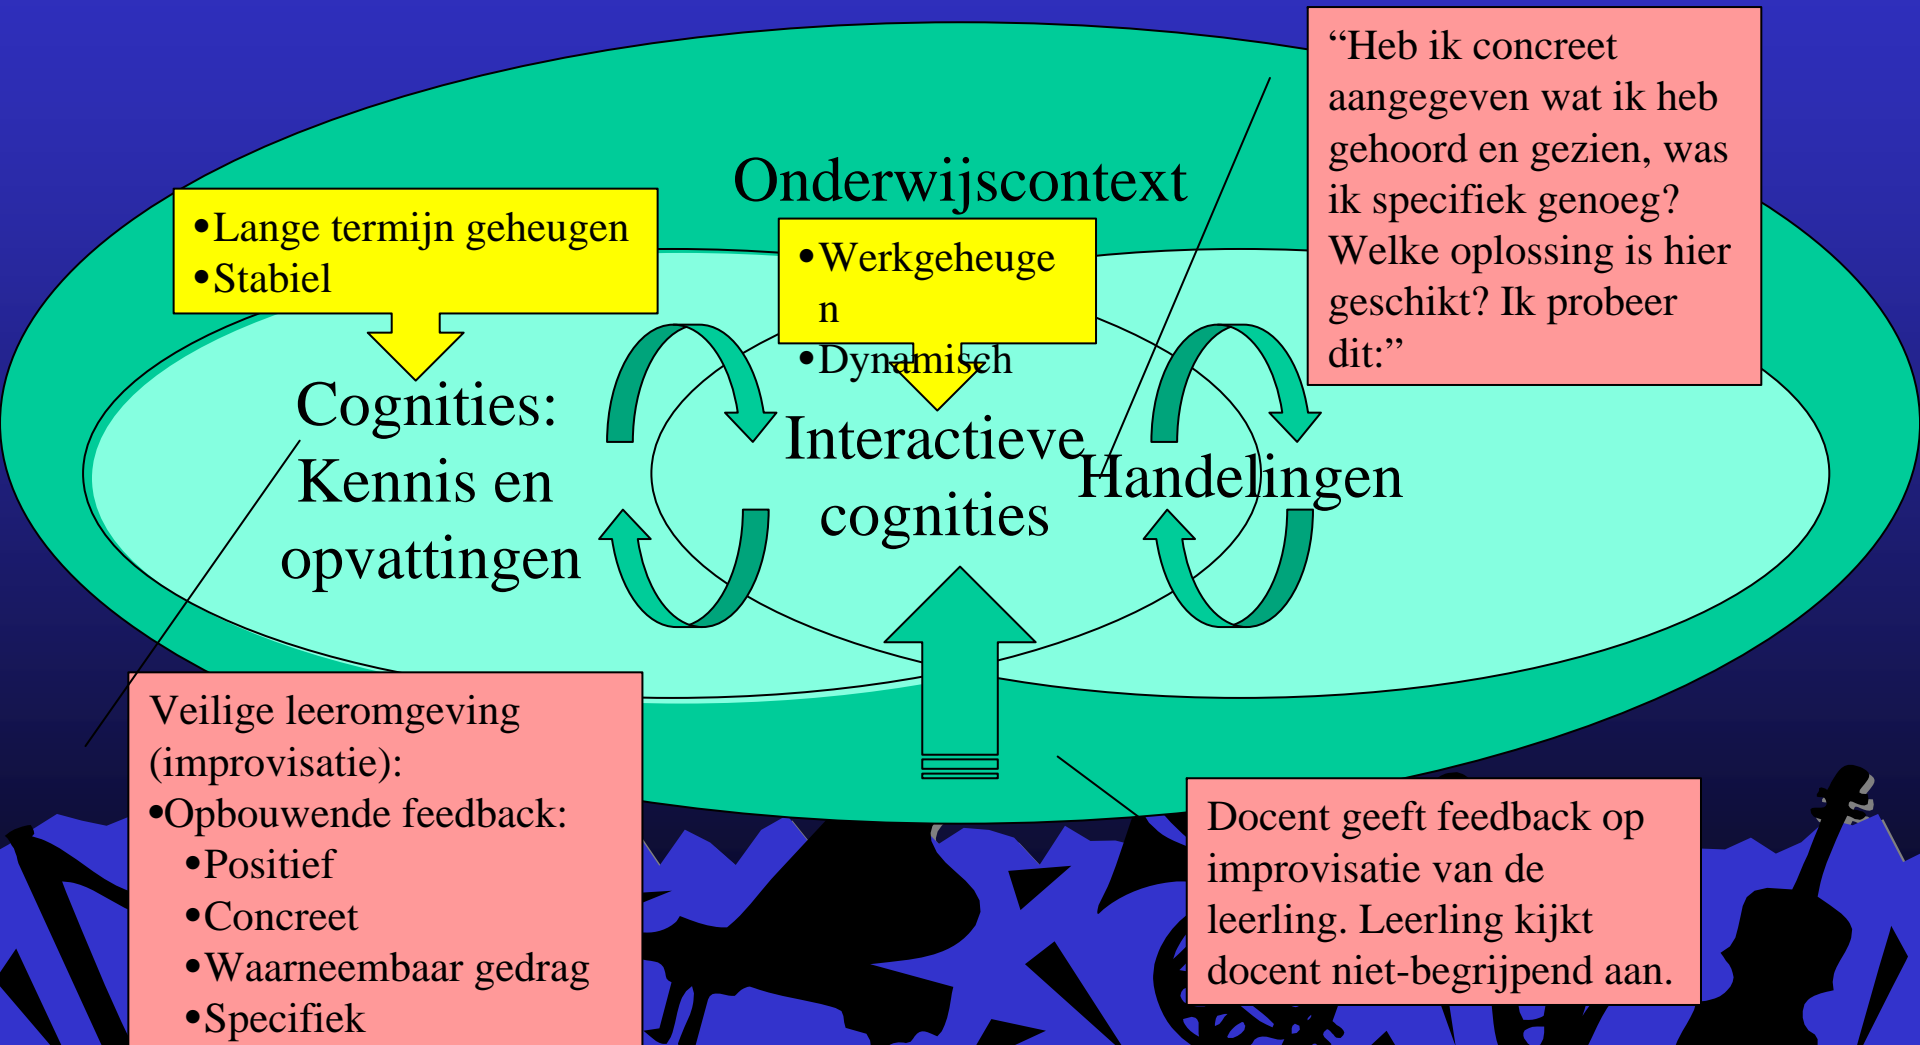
Onderwijscontext

•Lange termijn geheugen
•Stabiel

•Werkgeheugen
•Dynamisch

“Heb ik concreet aangegeven wat ik heb gehoord en gezien, was ik specifiek genoeg? Welke oplossing is hier geschikt? Ik probeer dit:”

Cognities: Kennis en opvattingen

Interactieve cognities

Handelingen

Veilige leeromgeving (improvisatie):
•Opbouwende feedback:
•Positief
•Concreet
•Waarneembaar gedrag
•Specifiek

Docent geeft feedback op improvisatie van de leerling. Leerling kijkt docent niet-begrijpend aan.